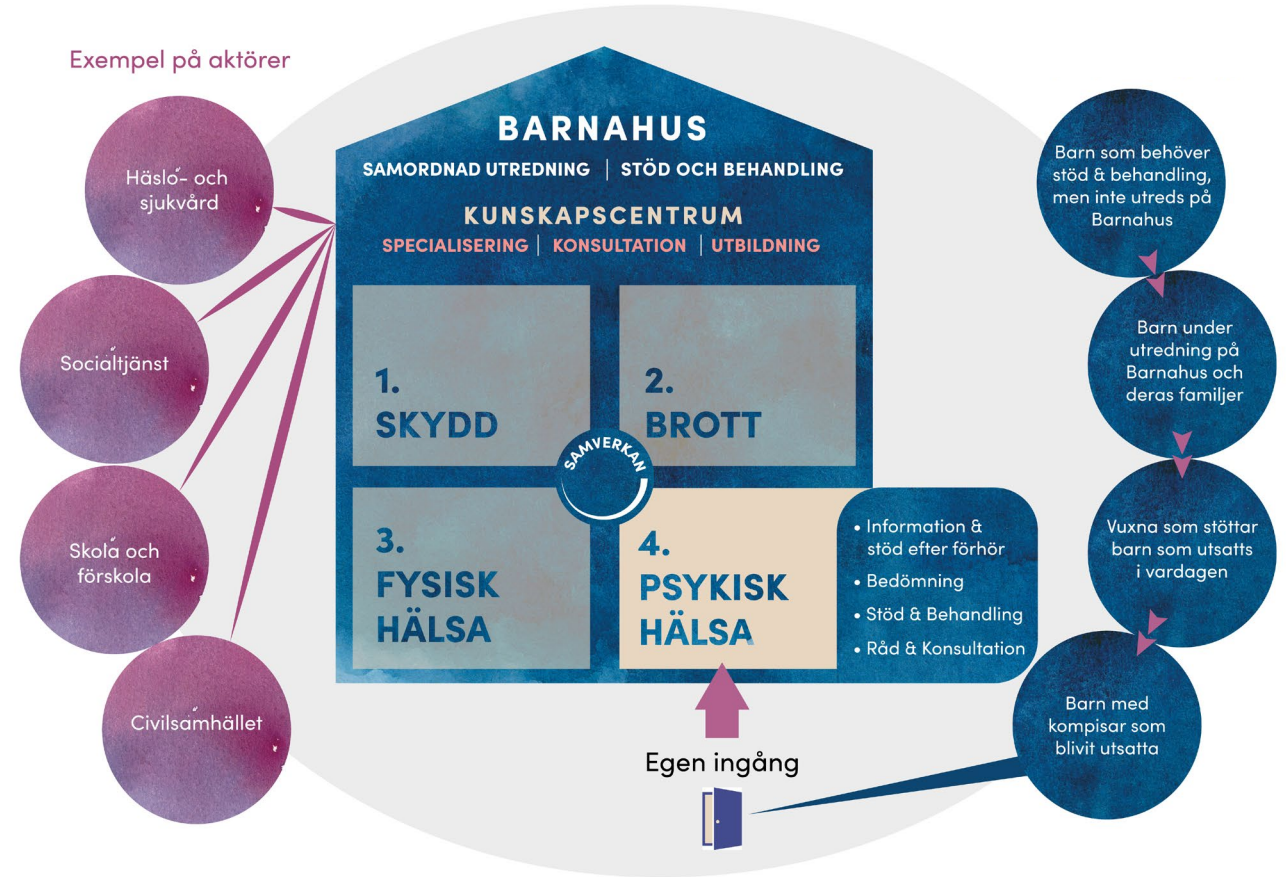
Exempel på aktörer

Häslo- och sjukvård

Socialtjänst

Skola och förskola

Civilsamhället

BARNAHUS

SAMORDNAD UTREDNING | STÖD OCH BEHANDLING

KUNSKAPSCENTRUM

SPECIALISERING | KONSULTATION | UTBILDNING

1. SKYDD

2. BROTT

SAMVERKAN

3. FYSISK HÄLSA

4. PSYKISK HÄLSA

• Information & stöd efter förhör
• Bedömning
• Stöd & Behandling
• Råd & Konsultation

Egen ingång

Barn som behöver stöd & behandling, men inte utreds på Barnahus

Barn under utredning på Barnahus och deras familjer

Vuxna som stöttar barn som utsatts i vardagen

Barn med kompisar som blivit utsatta